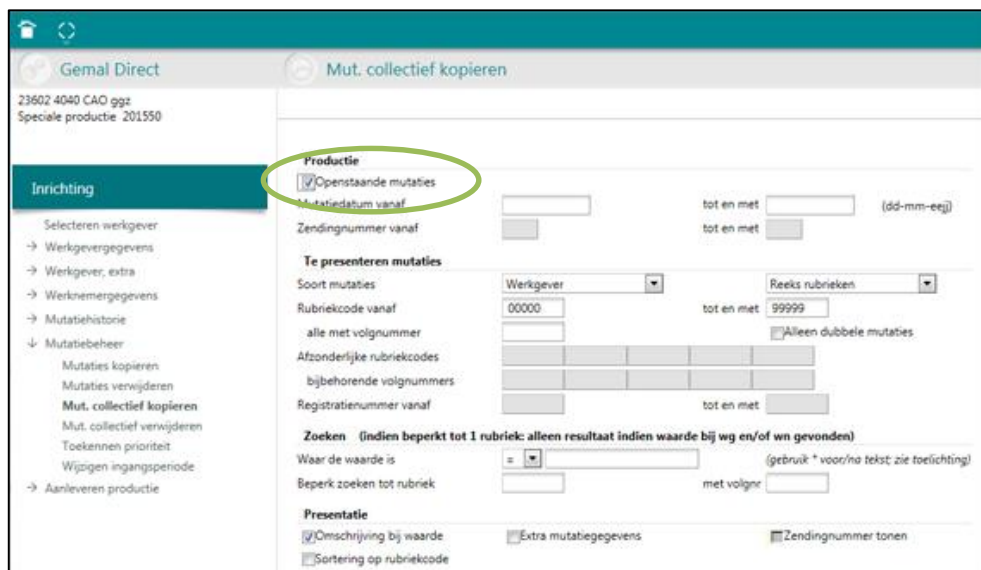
Gemal Direct

Mut. collectief kopieren

23602 4040 CAO ggz
Speciale productie 201550

Inrichting

Selecteren werkgever
→ Werkgevergegevens
→ Werkgever, extra
→ Werknemergegevens
→ Mutatiehistorie
↓ Mutatiebeheer
Mutaties kopieren
Mutaties verwijderen
Mut. collectief kopieren
Mut. collectief verwijderen
Toekennen prioriteit
Wijzigen ingangsperiode
→ Aanleveren productie

Productie
Openstaande mutaties
Mutatiedatum vanaf | tot en met | (dd-mm-eejj)
Zendingnummer vanaf | tot en met

Te presenteren mutaties
Soort mutaties | Werkgever | Reeks rubrieken
Rubriekcode vanaf | 00000 | tot en met | 99999
alle met volgnummer | Alleen dubbele mutaties
Afzonderlijke rubriekcodes
bijbehorende volgnummers
Registratienummer vanaf | tot en met

Zoeken (indien beperkt tot 1 rubriek: alleen resultaat indien waarde bij wg en/of wn gevonden)
Waar de waarde is | = | (gebruik * voor/na tekst; zie toelichting)
Beperk zoeken tot rubriek | met volgnr

Presentatie
Omschrijving bij waarde | Extra mutatiegegevens | Zendingnummer tonen
Sortering op rubriekcode